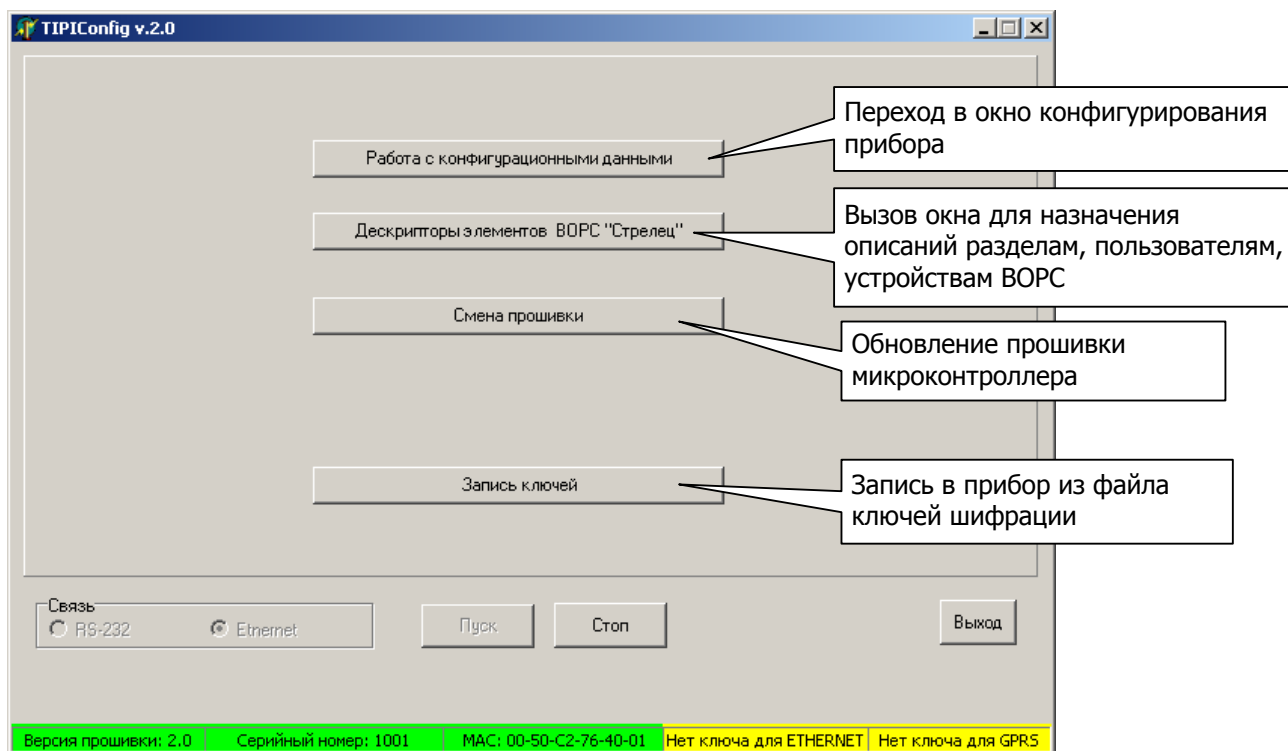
TIPIConfig v.2.0

Работа с конфигурационными данными

Переход в окно конфигурирования прибора

Дескрипторы элементов ВОРС "Стрелец"

Вызов окна для назначения описаний разделам, пользователям, устройствам ВОРС

Смена прошивки

Обновление прошивки микроконтроллера

Запись ключей

Запись в прибор из файла ключей шифрации

Связь
RS-232
Etnernet

Пуск
Стоп
Выход

Версия прошивки: 2.0 | Серийный номер: 1001 | MAC: 00-50-C2-76-40-01 | Нет ключа для ETHERNET | Нет ключа для GPRS